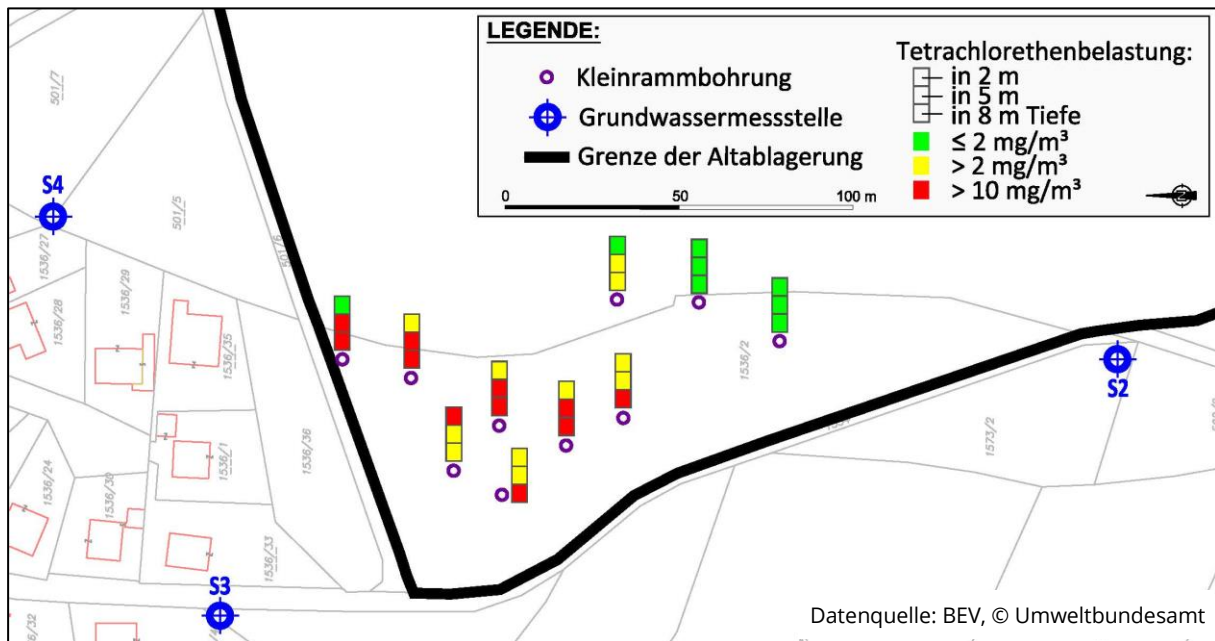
LEGENDE:

Kleinrammbohrung

Grundwassermessstelle

Grenze der Altablagerung

Tetrachlorethenbelastung:
in 2 m
in 5 m
in 8 m Tiefe
≤ 2 mg/m³
> 2 mg/m³
> 10 mg/m³

0 50 100 m

S4
S2
S3

501/7
501/5
501/6
1536/27
1536/28
1536/29
1536/35
1536/36
1536/1
1536/24
1536/30
1536/33
1536/32
1536/2
1573/2

Datenquelle: BEV, © Umweltbundesamt